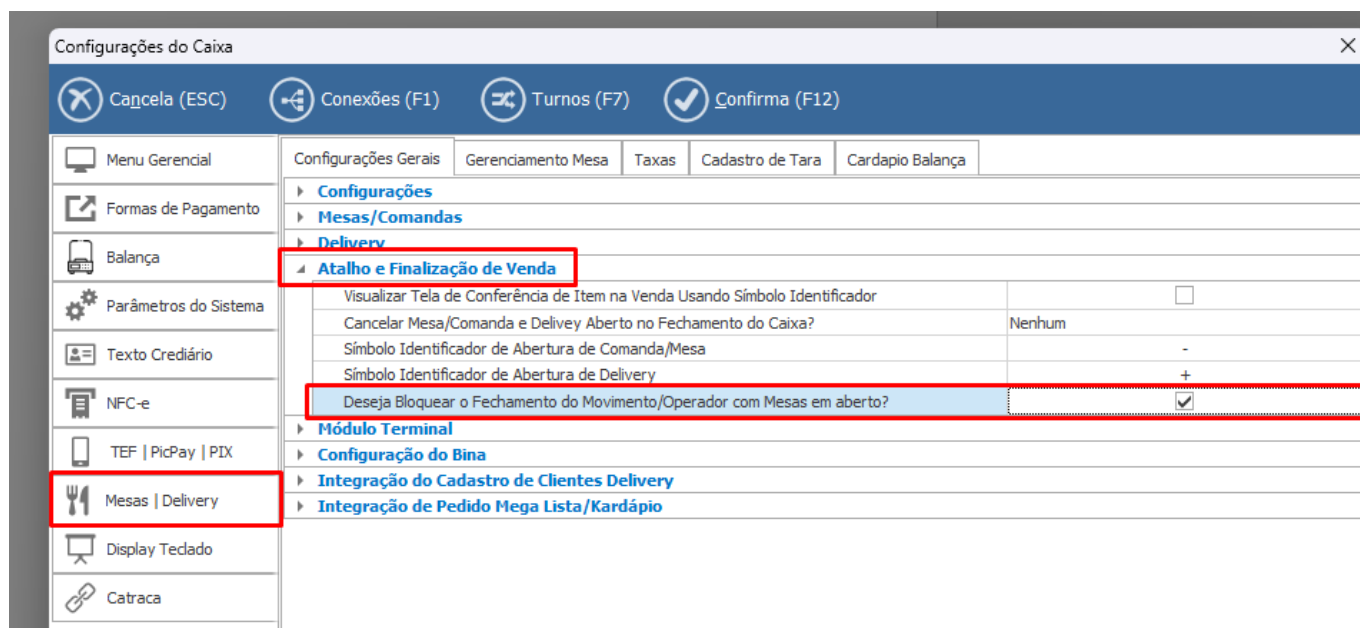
Configurações do Caixa

Cancela (ESC) Conexões (F1) Turnos (F7) Confirma (F12)

Menu Gerencial
Formas de Pagamento
Balança
Parâmetros do Sistema
Texto Crediário
NFC-e
TEF | PicPay | PIX
Mesas | Delivery
Display Teclado
Catraca

Configurações Gerais | Gerenciamento Mesa | Taxas | Cadastro de Tara | Cardapio Balança

Configurações
Mesas/Comandas
Delivery
Atalho e Finalização de Venda

| | |
|---|---|
| Visualizar Tela de Conferência de Item na Venda Usando Símbolo Identificador | ☐ |
| Cancelar Mesa/Comanda e Delivey Aberto no Fechamento do Caixa? | Nenhum |
| Símbolo Identificador de Abertura de Comanda/Mesa | - |
| Símbolo Identificador de Abertura de Delivery | + |
| Deseja Bloquear o Fechamento do Movimento/Operador com Mesas em aberto? | ☑ |

Módulo Terminal
Configuração do Bina
Integração do Cadastro de Clientes Delivery
Integração de Pedido Mega Lista/Kardápio